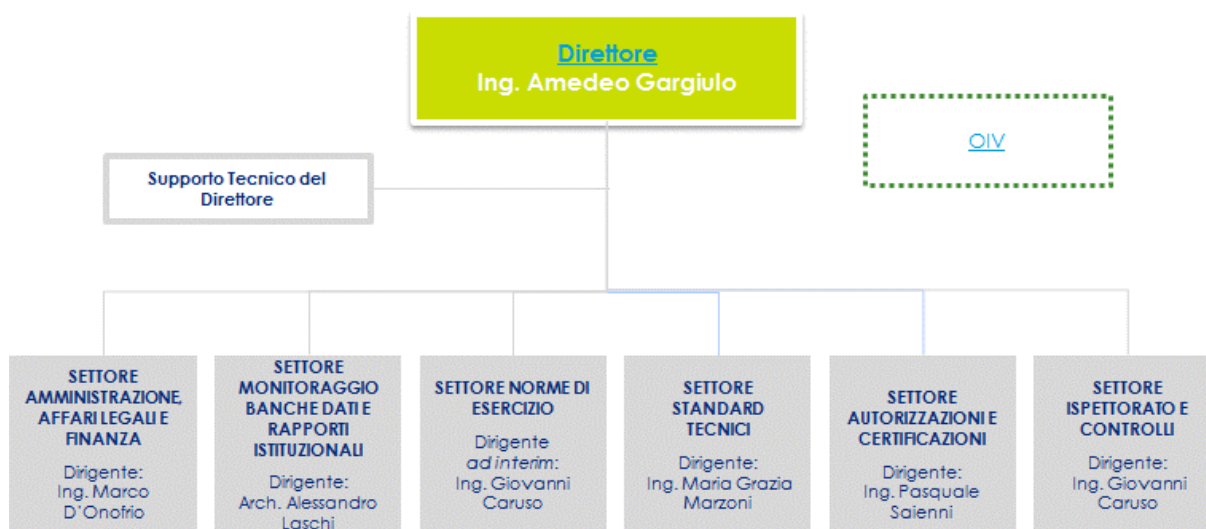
Direttore
Ing. Amedeo Gargiulo

OIV

Supporto Tecnico del Direttore

SETTORE AMMINISTRAZIONE, AFFARI LEGALI E FINANZA
Dirigente: Ing. Marco D'Onofrio

SETTORE MONITORAGGIO BANCHE DATI E RAPPORTI ISTITUZIONALI
Dirigente: Arch. Alessandro Laschi

SETTORE NORME DI ESERCIZIO
Dirigente *ad interim*: Ing. Giovanni Caruso

SETTORE STANDARD TECNICI
Dirigente: Ing. Maria Grazia Marzoni

SETTORE AUTORIZZAZIONI E CERTIFICAZIONI
Dirigente: Ing. Pasquale Saienni

SETTORE ISPETTORATO E CONTROLLI
Dirigente: Ing. Giovanni Caruso